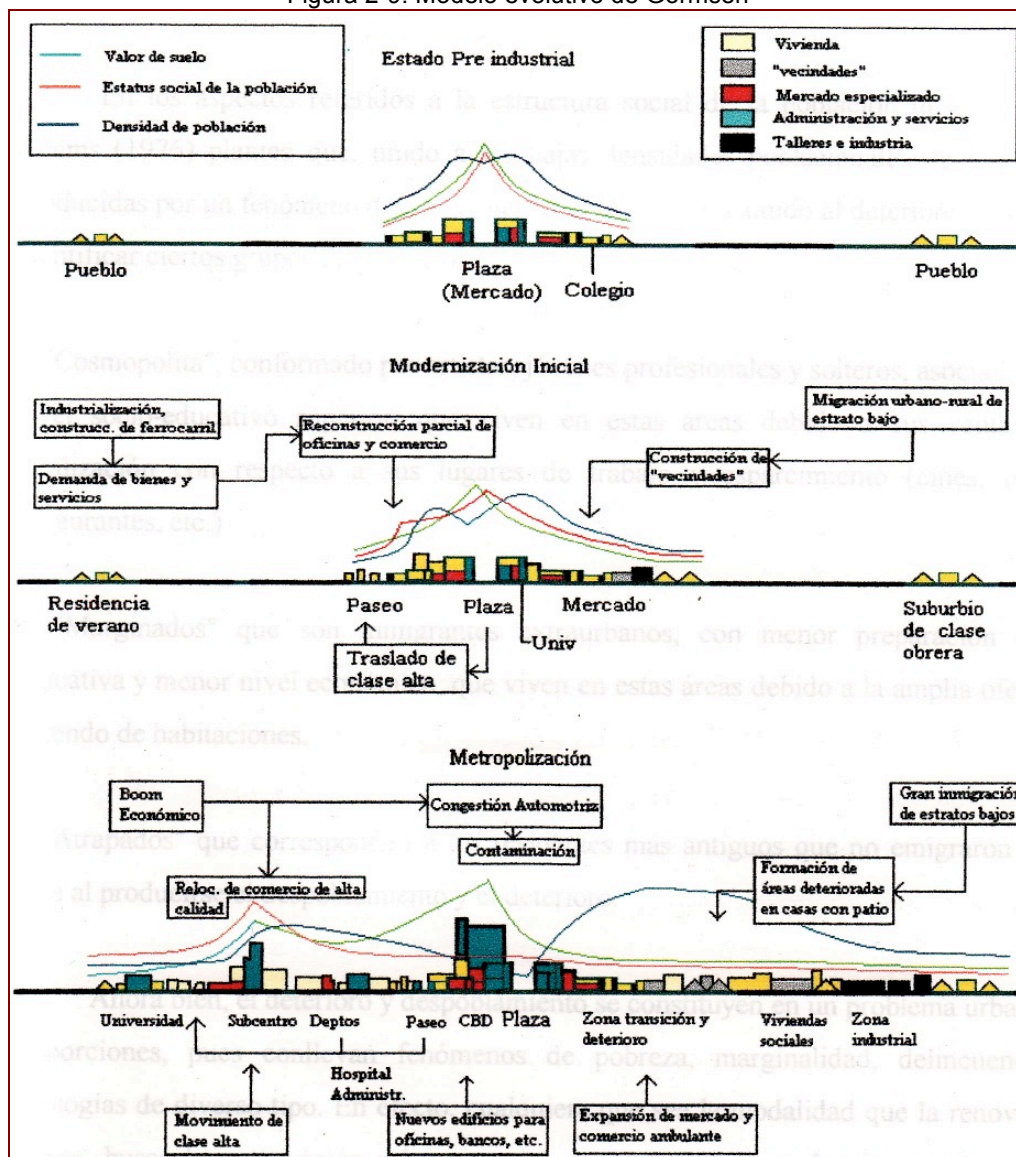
Figura 2-3: Modelo evolutivo de Gormsen

Valor de suelo
Estatus social de la población
Densidad de población

Estado Pre industrial

Vivienda
"vecindades"
Mercado especializado
Administración y servicios
Talleres e industria

Pueblo
Plaza (Mercado)
Colegio
Pueblo

Modernización Inicial

Industrialización, construcc. de ferrocarril
Demanda de bienes y servicios
Reconstrucción parcial de oficinas y comercio
Construcción de "vecindades"
Migración urbano-rural de estrato bajo

Residencia de verano
Paseo
Plaza
Univ
Mercado
Suburbio de clase obrera
Traslado de clase alta

Metropolización

Boom Económico
Congestión Automotriz
Contaminación
Gran inmigración de estratos bajos
Reloc. de comercio de alta calidad
Formación de áreas deterioradas en casas con patio

Universidad
Subcentro
Deptos
Paseo
CBD
Plaza
Zona transición y deterioro
Viviendas sociales
Zona industrial
Hospital Administr.
Movimiento de clase alta
Nuevos edificios para oficinas, bancos, etc.
Expansión de mercado y comercio ambulante